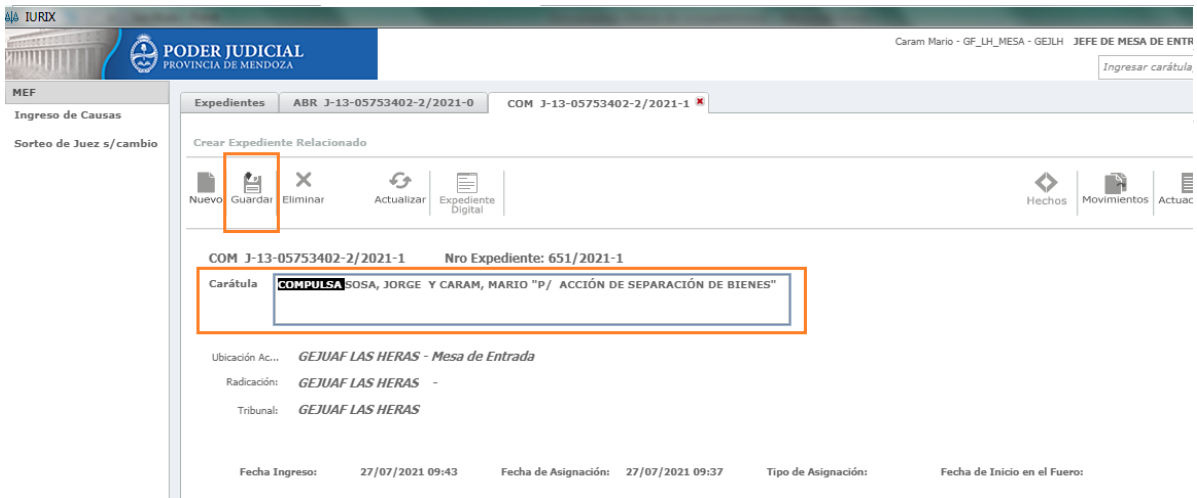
IURIX

PODER JUDICIAL
PROVINCIA DE MENDOZA

Caram Mario - GF_LH_MESA - GEJLH JEFE DE MESA DE ENTR

Ingresar carátula

MEF
Ingreso de Causas
Sorteo de Juez s/cambio

Expedientes | ABR J-13-05753402-2/2021-0 | COM J-13-05753402-2/2021-1

Crear Expediente Relacionado

Nuevo Guardar Eliminar Actualizar Expediente Digital

Hechos Movimientos Actuac

COM J-13-05753402-2/2021-1 Nro Expediente: 651/2021-1

Carátula COMPULSA SOSA, JORGE Y CARAM, MARIO "P/ ACCIÓN DE SEPARACIÓN DE BIENES"

Ubicación Ac... GEJUAF LAS HERAS - Mesa de Entrada
Radicación: GEJUAF LAS HERAS -
Tribunal: GEJUAF LAS HERAS

Fecha Ingreso: 27/07/2021 09:43 Fecha de Asignación: 27/07/2021 09:37 Tipo de Asignación: Fecha de Inicio en el Fuero: